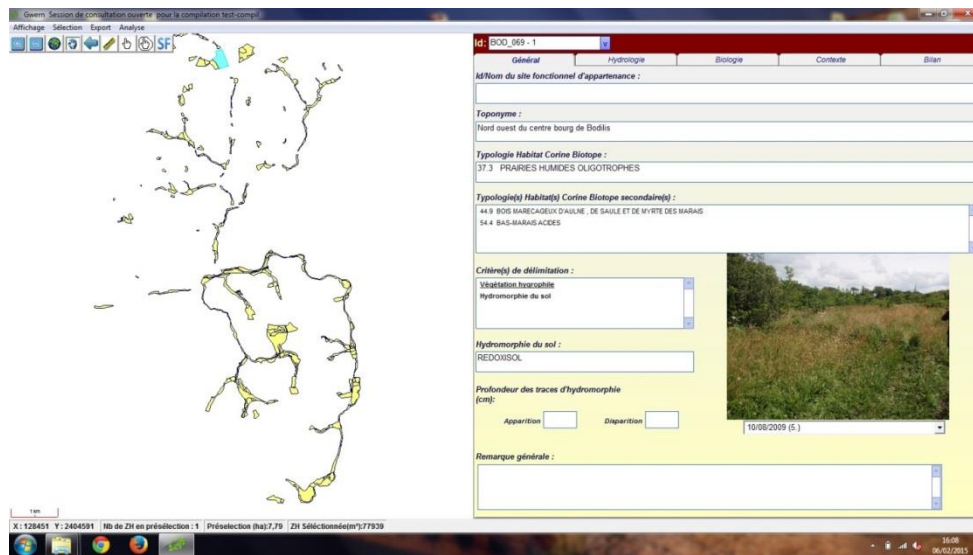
Gwern Session de consultation ouverte pour la compilation test-compil

Affichage Sélection Export Analyse

SF

Id: BOD_069 - 1

Général | Hydrologie | Biologie | Contexte | Bilan

Id/Nom du site fonctionnel d'appartenance :

Toponyme :
Nord ouest du centre bourg de Bodilis

Typologie Habitat Corine Biotope :
37.3 PRAIRIES HUMIDES OLIGOTROPHES

Typologie(s) Habitat(s) Corine Biotope secondaire(s) :
44.9 BOIS MARECAGEUX D'AULNE , DE SAULE ET DE MYRTE DES MARAIS
54.4 BAS-MARAIS ACIDES

Critère(s) de délimitation :
Végétation hygrophile
Hydromorphie du sol

Hydromorphie du sol :
REDOXISOL

Profondeur des traces d'hydromorphie (cm):
Apparition
Disparition

10/08/2009 (5.)

Remarque générale :

1km

X : 128451 Y : 2404581 | Nb de ZH en présélection : 1 | Préselection (ha):7,79 | ZH Séléctionnée(m²):77939

16:08
06/02/2015